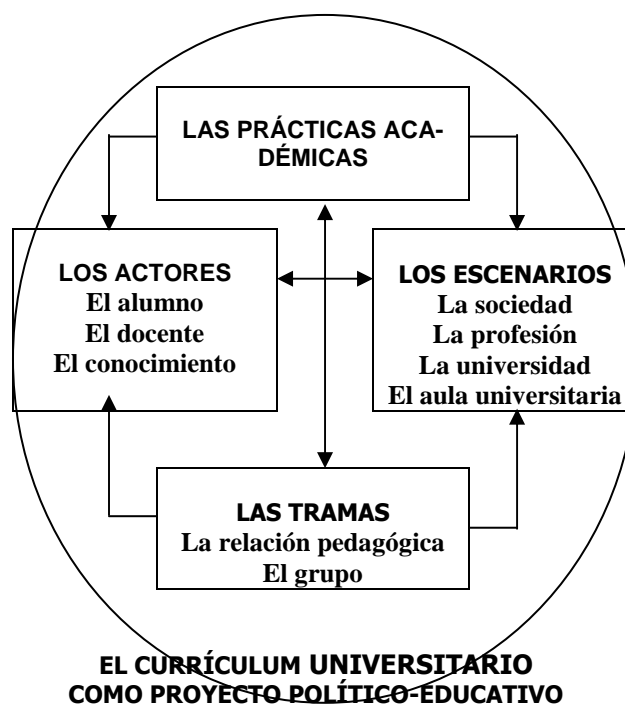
LAS PRÁCTICAS ACADÉMICAS

LOS ACTORES
El alumno
El docente
El conocimiento

LOS ESCENARIOS
La sociedad
La profesión
La universidad
El aula universitaria

LAS TRAMAS
La relación pedagógica
El grupo

EL CURRÍCULUM UNIVERSITARIO
COMO PROYECTO POLÍTICO-EDUCATIVO